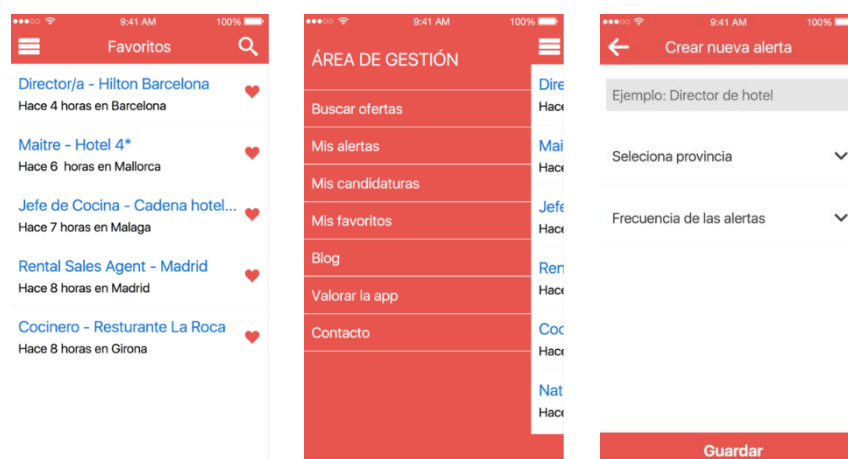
9:41 AM 100%

Favoritos

Director/a - Hilton Barcelona
Hace 4 horas en Barcelona

Maitre - Hotel 4*
Hace 6 horas en Mallorca

Jefe de Cocina - Cadena hotel...
Hace 7 horas en Malaga

Rental Sales Agent - Madrid
Hace 8 horas en Madrid

Cocinero - Resturante La Roca
Hace 8 horas en Girona

9:41 AM 100%

ÁREA DE GESTIÓN

Buscar ofertas
Mis alertas
Mis candidaturas
Mis favoritos
Blog
Valorar la app
Contacto

Dire
Hace
Mai
Hace
Jefe
Hace
Ren
Hace
Coc
Hace
Nat
Hace

9:41 AM 100%

Crear nueva alerta

Ejemplo: Director de hotel

Seleciona provincia

Frecuencia de las alertas

Guardar